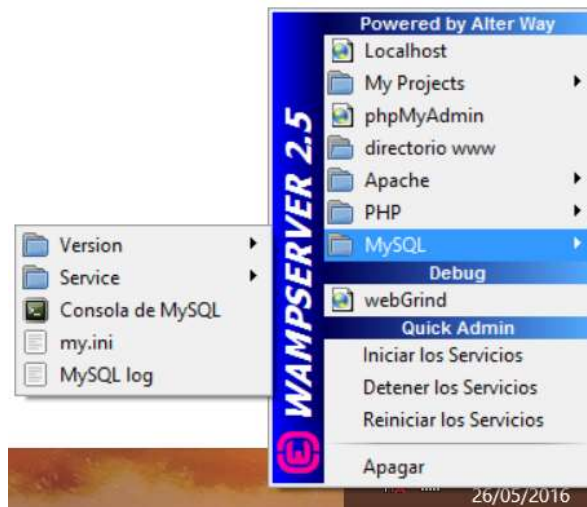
WAMPSERVER 2.5

Powered by Alter Way
Localhost
My Projects
phpMyAdmin
directorio www
Apache
PHP
MySQL
Debug
webGrind
Quick Admin
Iniciar los Servicios
Detener los Servicios
Reiniciar los Servicios
Apagar

Version
Service
Consola de MySQL
my.ini
MySQL log

26/05/2016